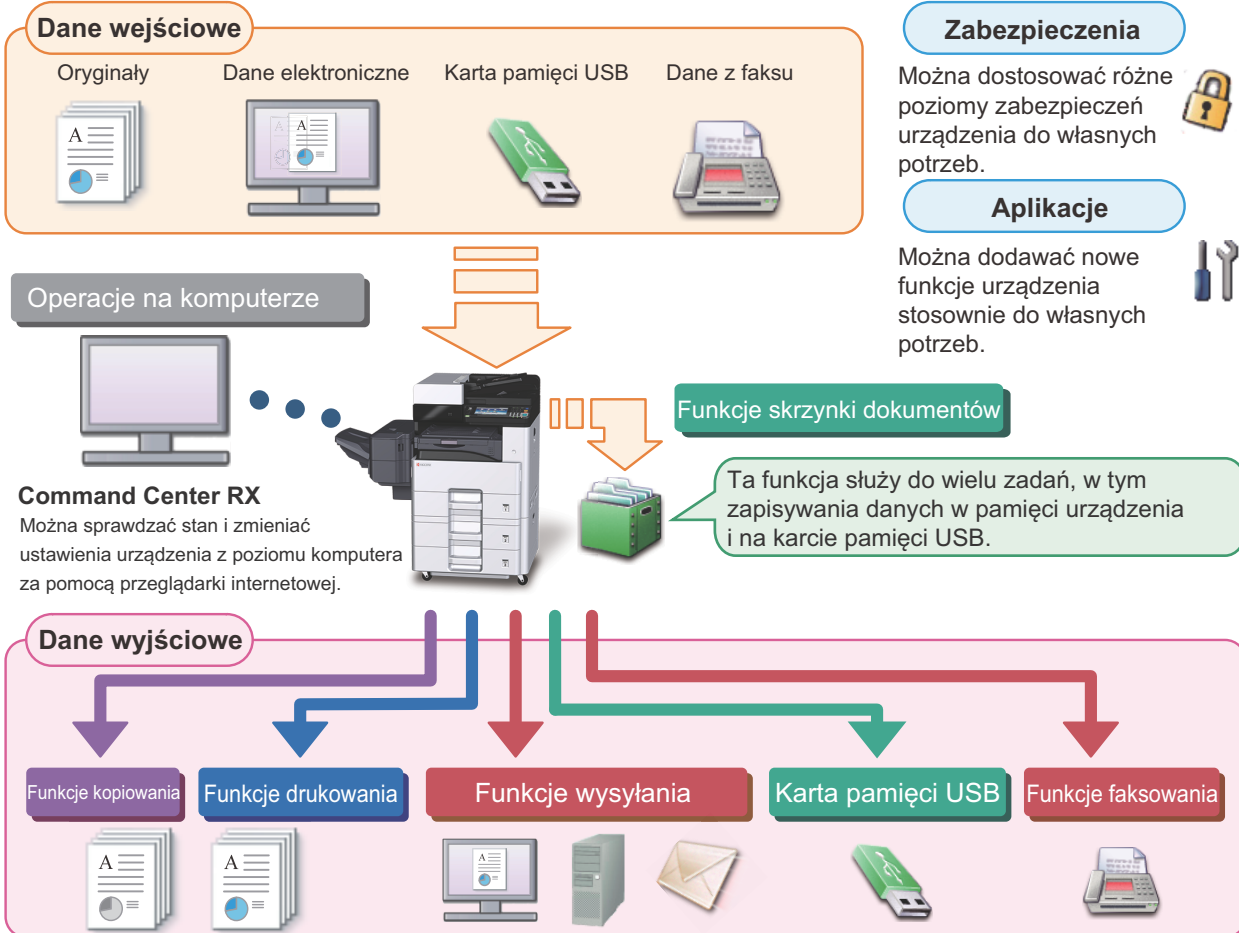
Dane wejściowe

Oryginały

Dane elektroniczne

Karta pamięci USB

Dane z faksu

Zabezpieczenia

Można dostosować różne poziomy zabezpieczeń urządzenia do własnych potrzeb.

Aplikacje

Można dodawać nowe funkcje urządzenia stosownie do własnych potrzeb.

Operacje na komputerze

Funkcje skrzynki dokumentów

Ta funkcja służy do wielu zadań, w tym zapisywania danych w pamięci urządzenia i na karcie pamięci USB.

Command Center RX

Można sprawdzać stan i zmieniać ustawienia urządzenia z poziomu komputera za pomocą przeglądarki internetowej.

Dane wyjściowe

Funkcje kopiowania

Funkcje drukowania

Funkcje wysyłania

Karta pamięci USB

Funkcje faksowania